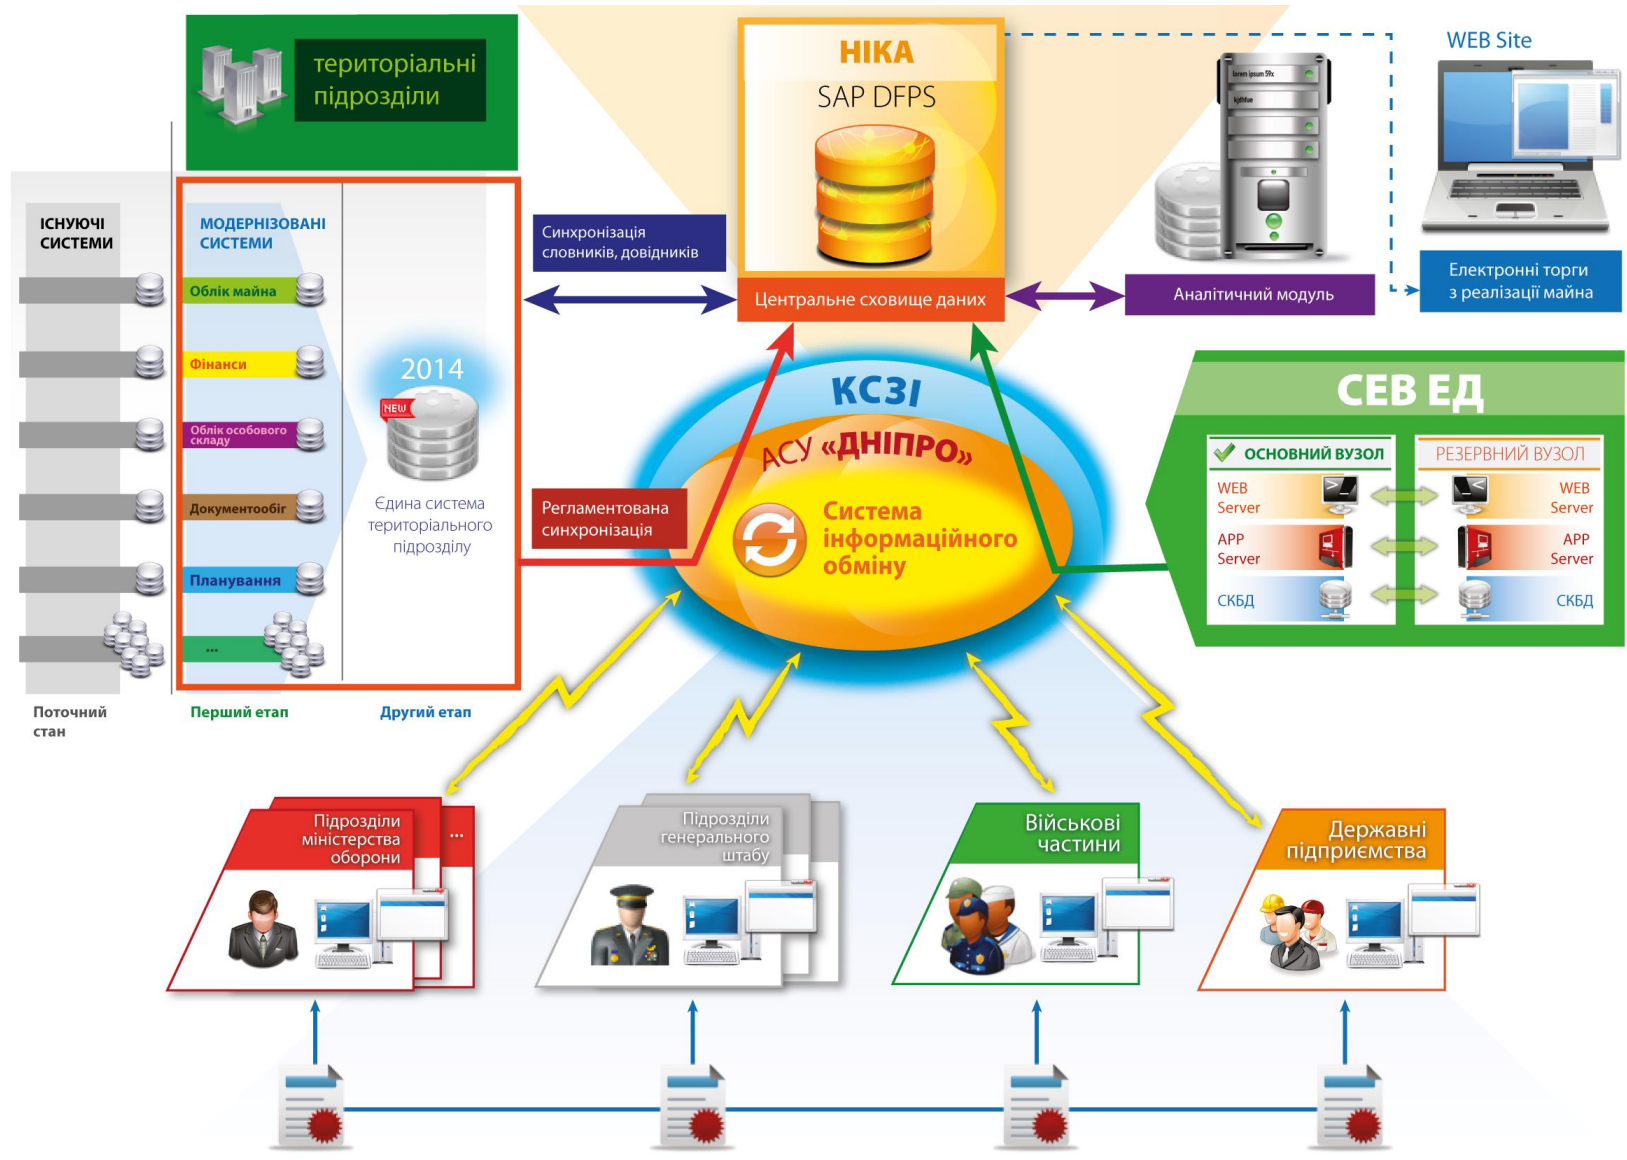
територіальні підрозділи

НІКА
SAP DFPS

WEB Site

ІСНУЮЧІ СИСТЕМИ

МОДЕРНІЗОВАНІ СИСТЕМИ

Облік майна

Фінанси

Облік особового складу

Документообіг

Планування

...

2014

NEW

Єдина система територіального підрозділу

Синхронізація словників, довідників

Центральне сховище даних

Аналітичний модуль

Електронні торги з реалізації майна

КСЗІ

АСУ «ДНІПРО»

Система інформаційного обміну

Регламентована синхронізація

СЕВ ЕД

ОСНОВНИЙ ВУЗОЛ

РЕЗЕРВНИЙ ВУЗОЛ

WEB Server

WEB Server

APP Server

APP Server

СКБД

СКБД

Поточний стан

Перший етап

Другий етап

Підрозділи міністерства оборони

...

Підрозділи генерального штабу

Військові частини

Державні підприємства